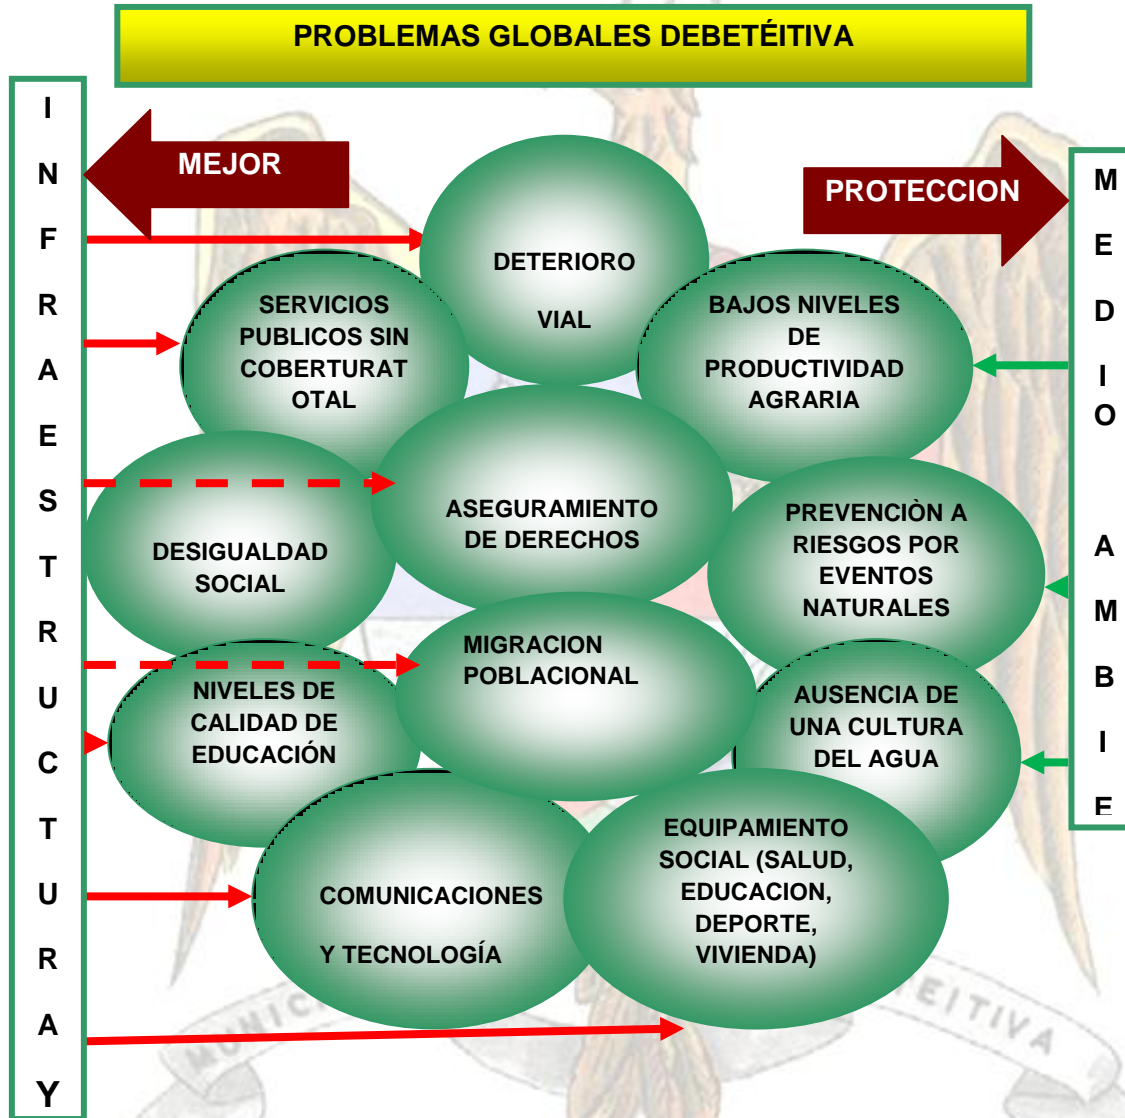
PROBLEMAS GLOBALES DEBETÉITIVA

I N F R A E S T R U C T U R A Y

MEJOR

PROTECCION

M E D I O A M B I E

DETERIORO VIAL

SERVICIOS PUBLICOS SIN COBERTURAT OTAL

BAJOS NIVELES DE PRODUCTIVIDAD AGRARIA

ASEGURAMIENTO DE DERECHOS

DESIGUALDAD SOCIAL

PREVENCIÒN A RIESGOS POR EVENTOS NATURALES

MIGRACION POBLACIONAL

NIVELES DE CALIDAD DE EDUCACIÓN

AUSENCIA DE UNA CULTURA DEL AGUA

COMUNICACIONES Y TECNOLOGÍA

EQUIPAMIENTO SOCIAL (SALUD, EDUCACION, DEPORTE, VIVIENDA)

EITIVA